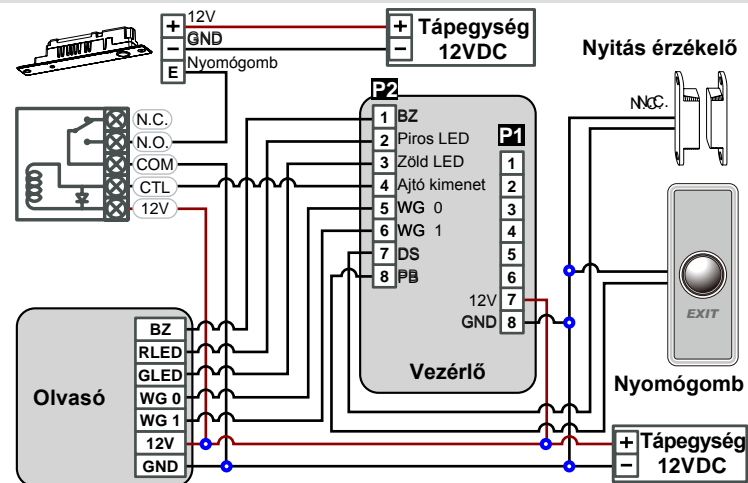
+ 12V
− GND
E Nyomógomb

+ Tápegység
− 12VDC

Nyitás érzékelő

N.C.

N.C.
N.O.
COM
CTL
12V

P2
1 BZ
2 Piros LED
3 Zöld LED
4 Ajtó kimenet
5 WG 0
6 WG 1
7 DS
8 PB

P1
1
2
3
4
5
6
12V 7
GND 8

Vezérlő

EXIT

Nyomógomb

Olvasó
BZ
RLED
GLED
WG 0
WG 1
12V
GND

+ Tápegység
− 12VDC